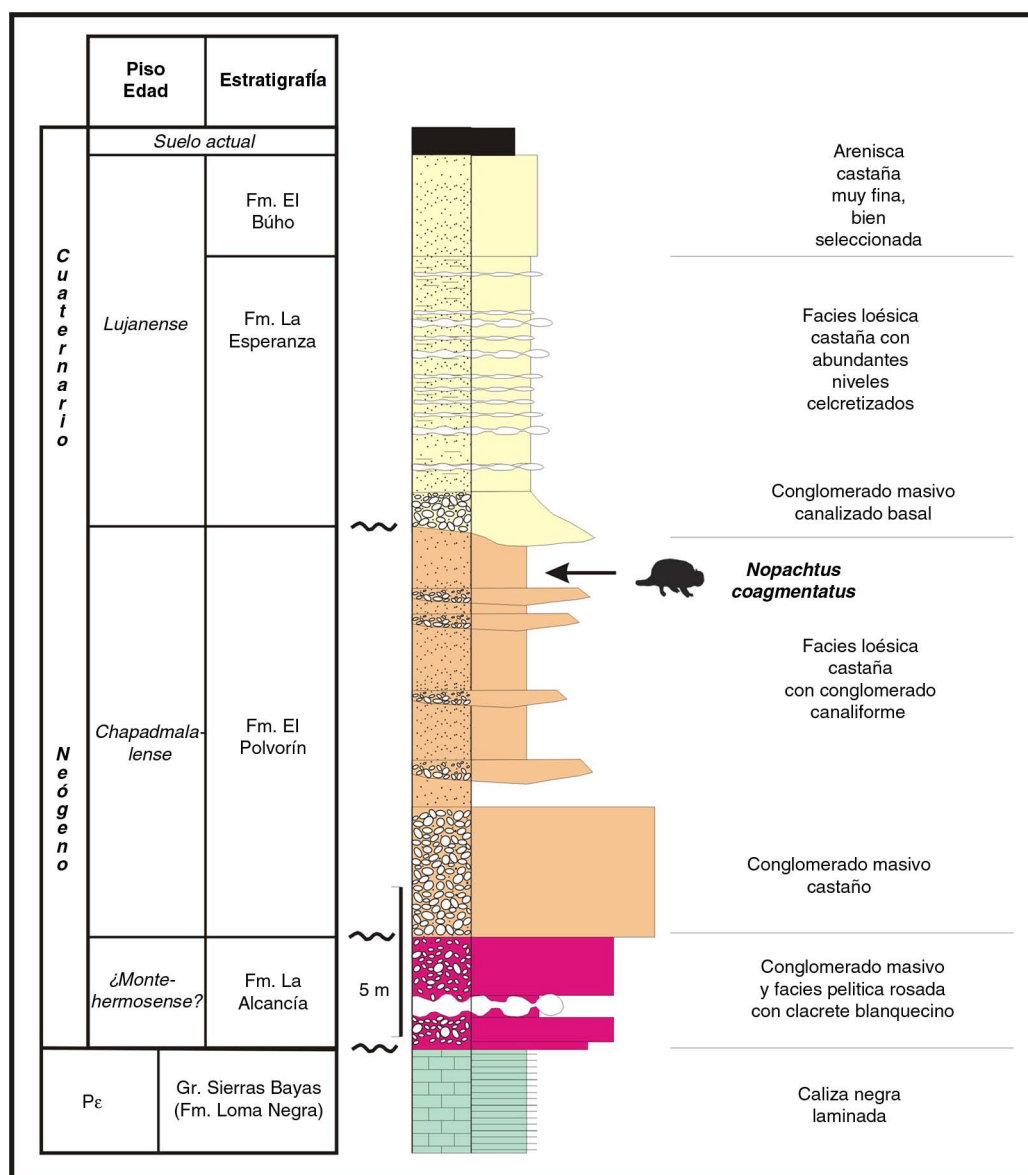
| | Piso Edad | Estratigrafía |
|---|---|---|
| | Suelo actual | |
| Cuaternario | Lujanense | Fm. El Búho |
| | | Fm. La Esperanza |
| Neógeno | Chapadmalalense | Fm. El Polvorín |
| | ¿Montehermosense? | Fm. La Alcancía |
| Pε | | Gr. Sierras Bayas (Fm. Loma Negra) |

5 m

Arenisca castaña muy fina, bien seleccionada

Facies loésica castaña con abundantes niveles celcretizados

Conglomerado masivo canalizado basal

Nopachtus coagmentatus

Facies loésica castaña con conglomerado canaliforme

Conglomerado masivo castaño

Conglomerado masivo y facies pelitica rosada con clacrete blanquecino

Caliza negra laminada